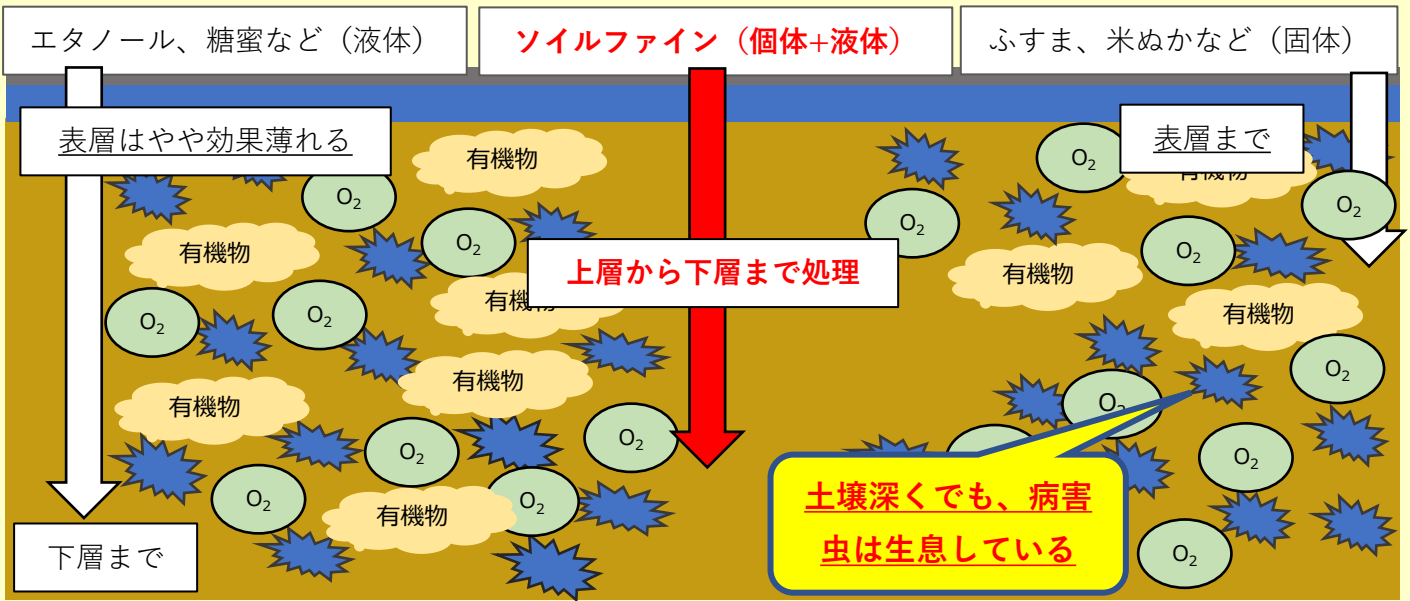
エタノール、糖蜜など（液体）

ソイルファイン（個体+液体）

ふすま、米ぬかなど（固体）

表層はやや効果薄れる

表層まで

有機物

$O_2$

$O_2$

有機物

$O_2$

$O_2$

有機物

$O_2$

$O_2$

上層から下層まで処理

有機物

$O_2$

有機物

$O_2$

有機物

$O_2$

$O_2$

$O_2$

有機物

$O_2$

$O_2$

有機物

$O_2$

$O_2$

$O_2$

有機物

$O_2$

$O_2$

土壌深くでも、病害虫は生息している

$O_2$

下層まで